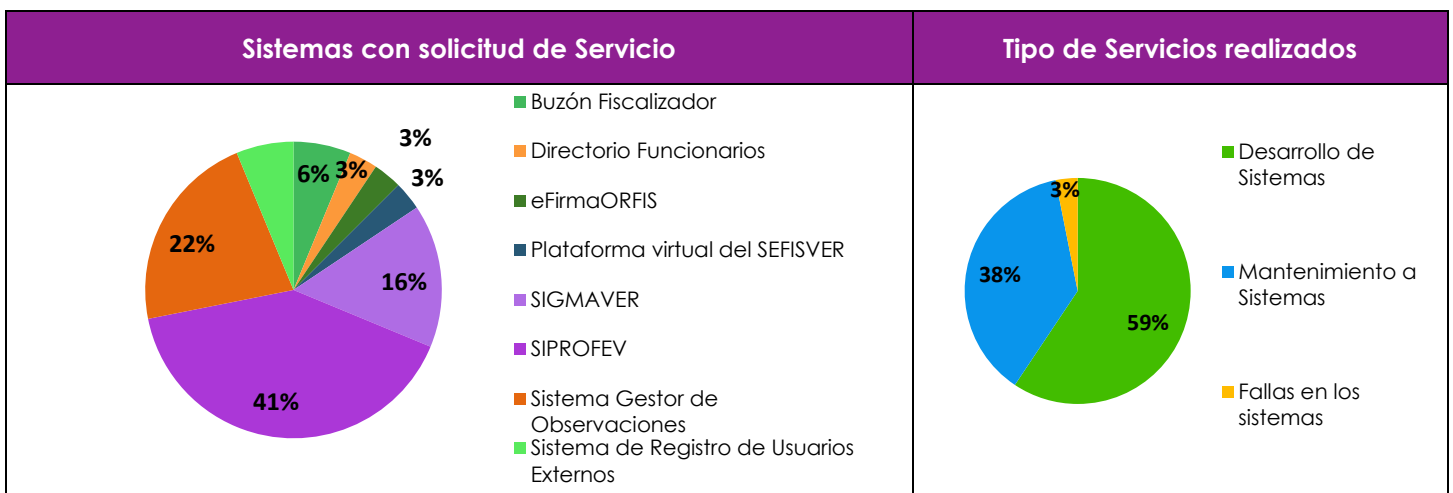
| Sistemas con solicitud de Servicio | Tipo de Servicios realizados |
|---|---|
| 3% 6% 3% 3% 22% 16% 41% Buzón Fiscalizador Directorio Funcionarios eFirmaORFIS Plataforma virtual del SEFISVER SIGMAVER SIPROFEV Sistema Gestor de Observaciones Sistema de Registro de Usuarios Externos | 3% 38% 59% Desarrollo de Sistemas Mantenimiento a Sistemas Fallas en los sistemas |